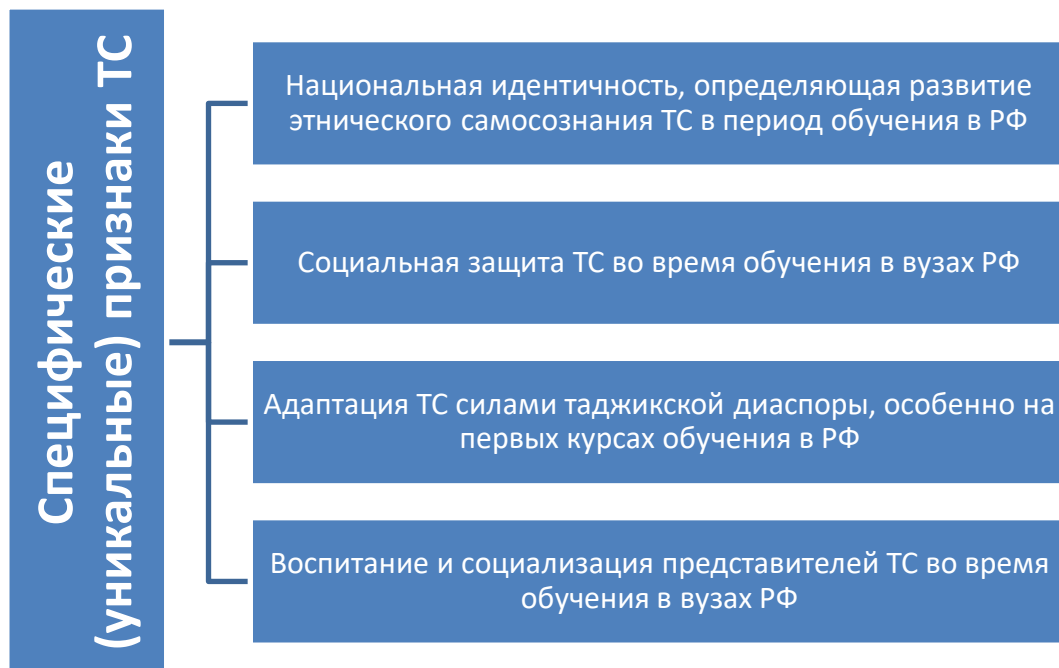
Специфические (уникальные) признаки ТС

Национальная идентичность, определяющая развитие этнического самосознания ТС в период обучения в РФ

Социальная защита ТС во время обучения в вузах РФ

Адаптация ТС силами таджикской диаспоры, особенно на первых курсах обучения в РФ

Воспитание и социализация представителей ТС во время обучения в вузах РФ